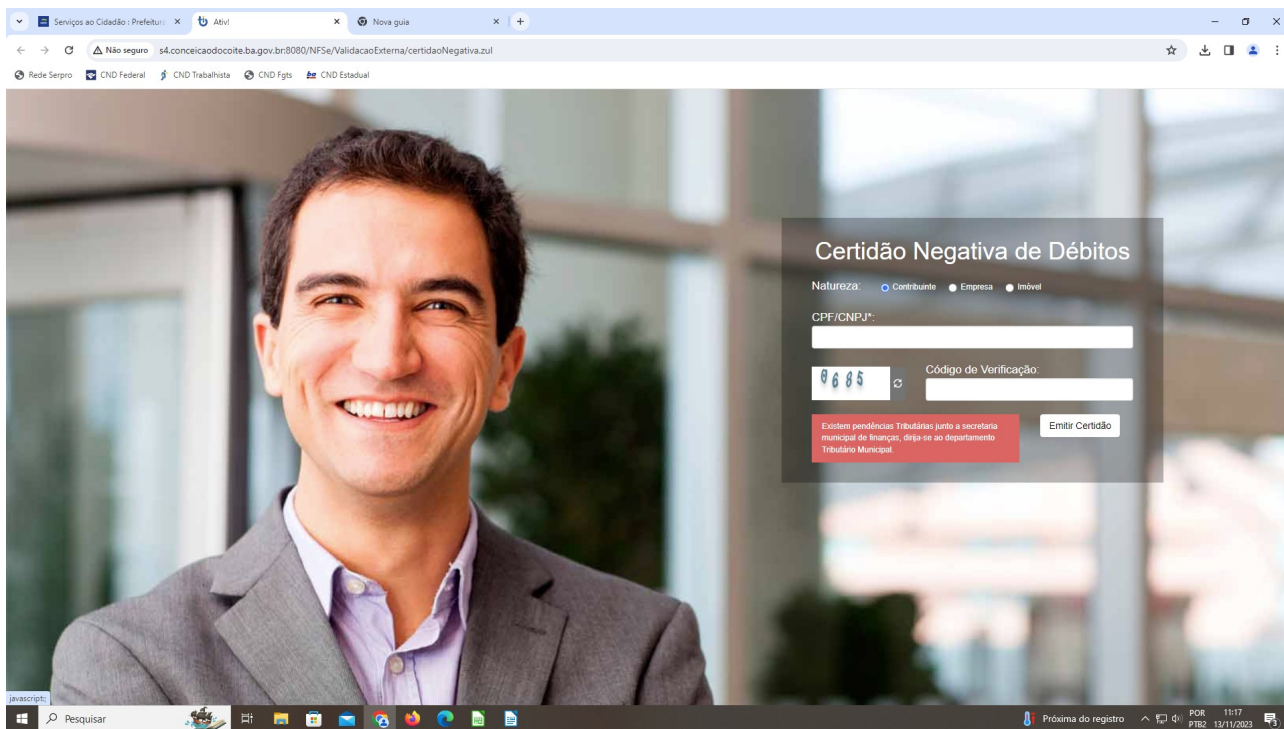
Serviços ao Cidadão : Prefeitura ×
Ativ! ×
Nova guia ×
+

Não seguro s4.conceicaodocoite.ba.gov.br:8080/NFSe/ValidacaoExterna/certidaoNegativa.zul

Rede Serpro CND Federal CND Trabalhista CND Fgts CND Estadual

Certidão Negativa de Débitos

Natureza: Contribuinte Empresa Imóvel

CPF/CNPJ*:

8685

Código de Verificação:

Existem pendências Tributárias junto a secretaria municipal de finanças, dirija-se ao departamento Tributário Municipal.

Emitir Certidão

javascript:;

Pesquisar

Próxima do registro

POR PTB2 11:17 13/11/2023